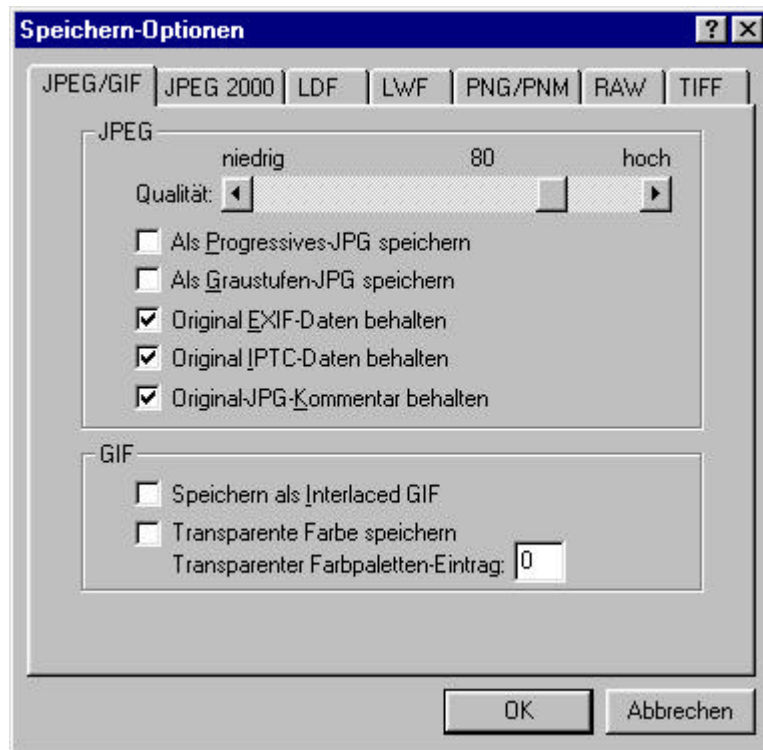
Speichern-Optionen

? X

JPEG/GIF | JPEG 2000 | LDF | LWF | PNG/PNM | RAW | TIFF

JPEG

niedrig 80 hoch

Qualität:

Als Progressives-JPG speichern

Als Graustufen-JPG speichern

Original EXIF-Daten behalten

Original IPTC-Daten behalten

Original-JPG-Kommentar behalten

GIF

Speichern als Interlaced GIF

Transparente Farbe speichern

Transparenter Farbpaletten-Eintrag: 0

OK

Abbrechen